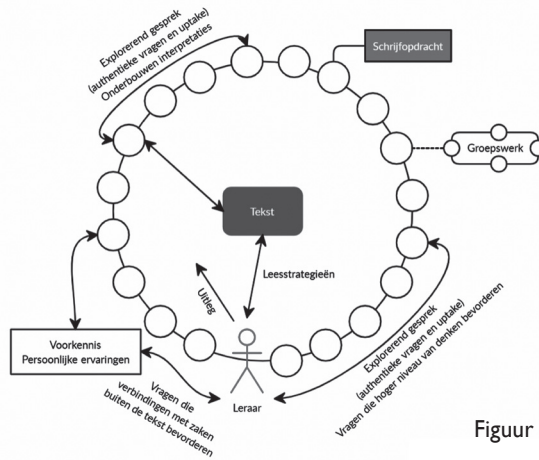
Explorerend gesprek
(authentieke vragen en uptake)
Onderbouwen interpretaties

Schrijfopdracht

Groepswerk

Tekst

Leesstrategieën

Uitleg

Voorkennis
Persoonlijke ervaringen

Vragen die
verbindingen met zaken
buiten de tekst bevorderen

Leraar

Explorerend gesprek
(authentieke vragen en uptake)
Vragen die hoger niveau van denken bevorderen

Figuur